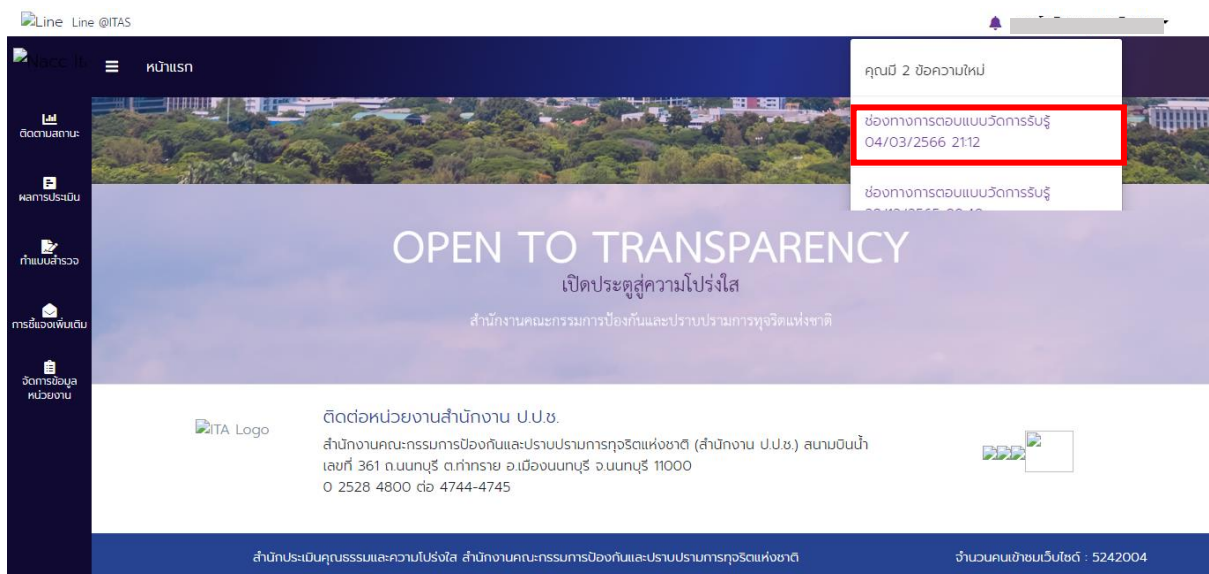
Line Line @ITAS

Nacc.li

หน้าแรก

ติดตามสถานะ

ผลการประเมิน

ทำแบบสำรวจ

การชี้แจงเพิ่มเติม

จัดการข้อมูลหน่วยงาน

คุณมี 2 ข้อความใหม่

ช่องทางการตอบแบบวัดการรับรู้
04/03/2566 21:12

ช่องทางการตอบแบบวัดการรับรู้
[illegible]

OPEN TO TRANSPARENCY

เปิดประตูสู่ความโปร่งใส

สำนักงานคณะกรรมการป้องกันและปราบปรามการทุจริตแห่งชาติ

ITA Logo

ติดต่อหน่วยงานสำนักงาน ป.ป.ช.

สำนักงานคณะกรรมการป้องกันและปราบปรามการทุจริตแห่งชาติ (สำนักงาน ป.ป.ช.) สนามบินน้ำ
เลขที่ 361 ถ.นนทบุรี ต.ท่าทราย อ.เมืองนนทบุรี จ.นนทบุรี 11000
0 2528 4800 ต่อ 4744-4745

สำนักประเมินคุณธรรมและความโปร่งใส สำนักงานคณะกรรมการป้องกันและปราบปรามการทุจริตแห่งชาติ

จำนวนคนเข้าชมเว็บไซต์ : 5242004